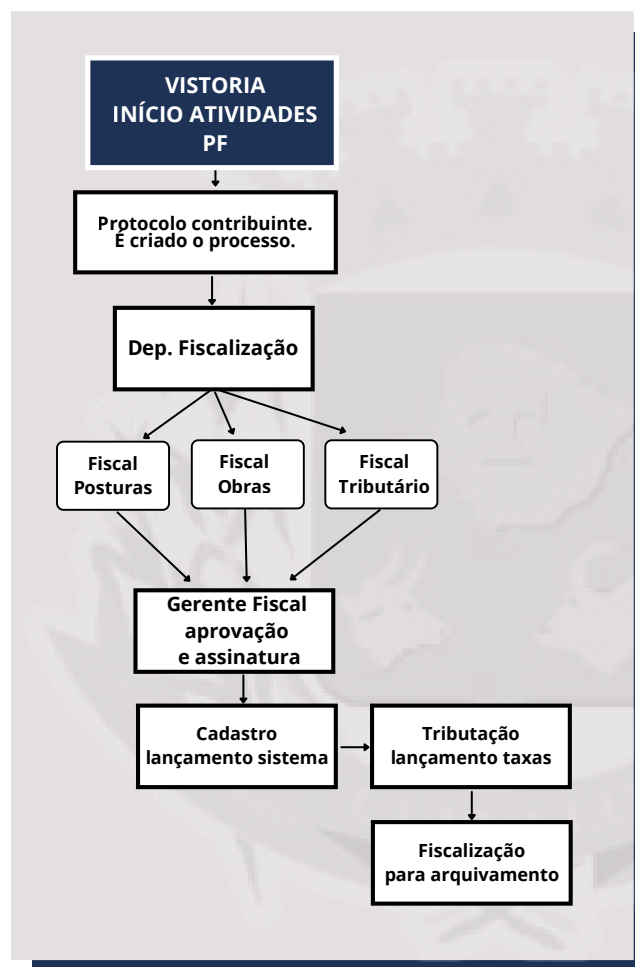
VISTORIA
INÍCIO ATIVIDADES
PF

Protocolo contribuinte.
É criado o processo.

Dep. Fiscalização

Fiscal
Posturas

Fiscal
Obras

Fiscal
Tributário

Gerente Fiscal
aprovação
e assinatura

Cadastro
lançamento sistema

Tributação
lançamento taxas

Fiscalização
para arquivamento